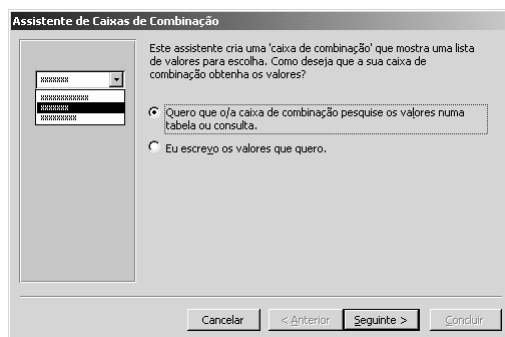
Assistente de Caixas de Combinação

xxxxxx
xxxxxxxxxx
xxxxxxx
xxxxxxxx

Este assistente cria uma 'caixa de combinação' que mostra uma lista de valores para escolha. Como deseja que a sua caixa de combinação obtenha os valores?

Quero que o/a caixa de combinação pesquise os valores numa tabela ou consulta.

Eu escrevo os valores que quero.

Cancelar | < Anterior | Seguinte > | Concluir